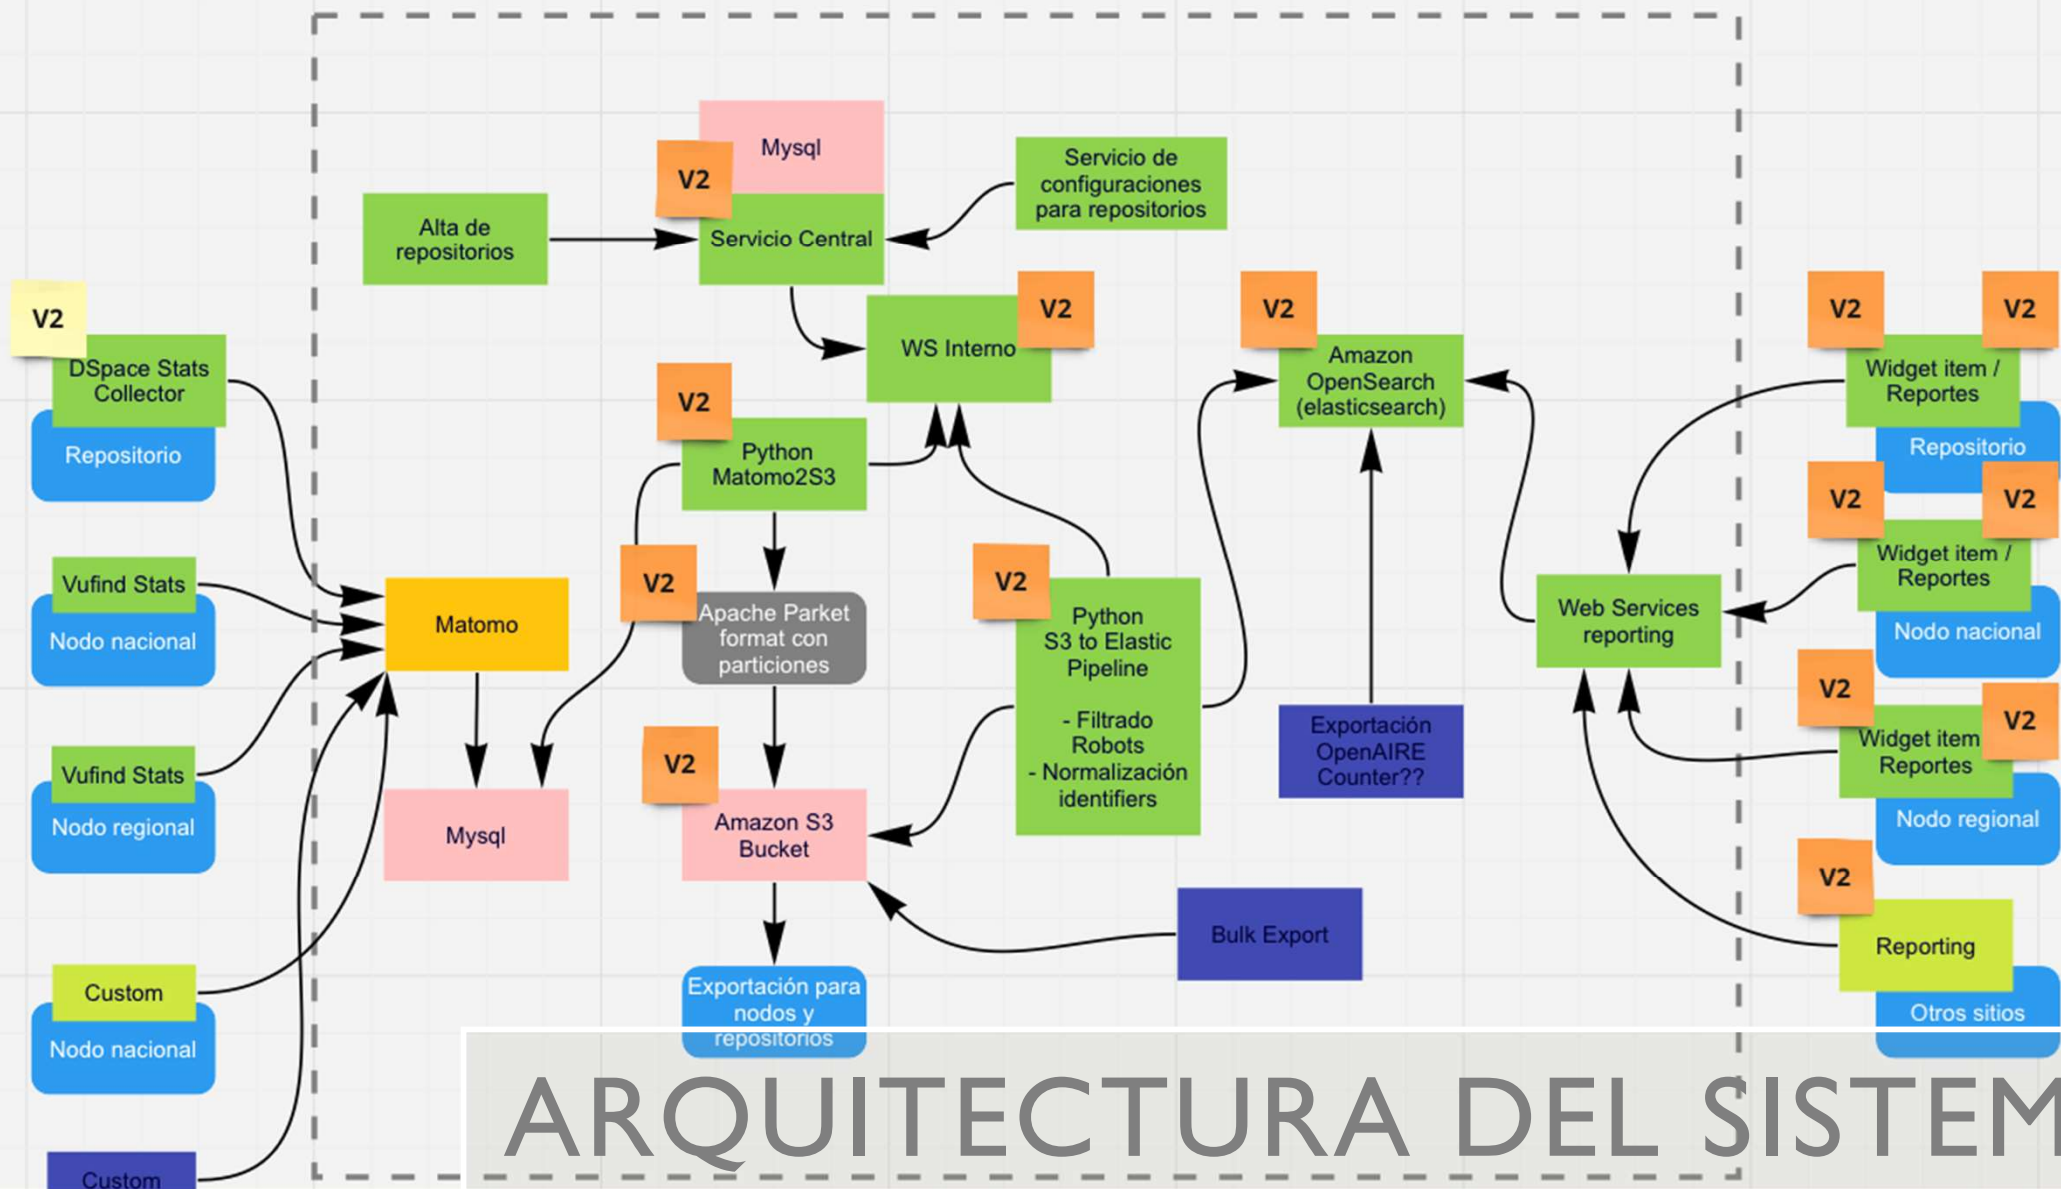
Mysql

V2

Servicio de configuraciones para repositorios

Alta de repositorios

Servicio Central

V2

WS Interno

V2

Amazon OpenSearch (elasticsearch)

V2

V2

V2

DSpace Stats Collector

Repositorio

V2

Python Matomo2S3

Widget item / Reportes

Repositorio

V2

V2

Vufind Stats

Nodo nacional

V2

Apache Parket format con particiones

V2

Python S3 to Elastic Pipeline

- Filtrado Robots
- Normalización identifiers

Widget item / Reportes

Matomo

Web Services reporting

Nodo nacional

V2

V2

Vufind Stats

Nodo regional

Mysql

V2

Amazon S3 Bucket

Exportación OpenAIRE Counter??

Widget item Reportes

Nodo regional

V2

Bulk Export

Reporting

Custom

Nodo nacional

Exportación para nodos y repositorios

Otros sitios

Custom

ARQUITECTURA DEL SISTEM